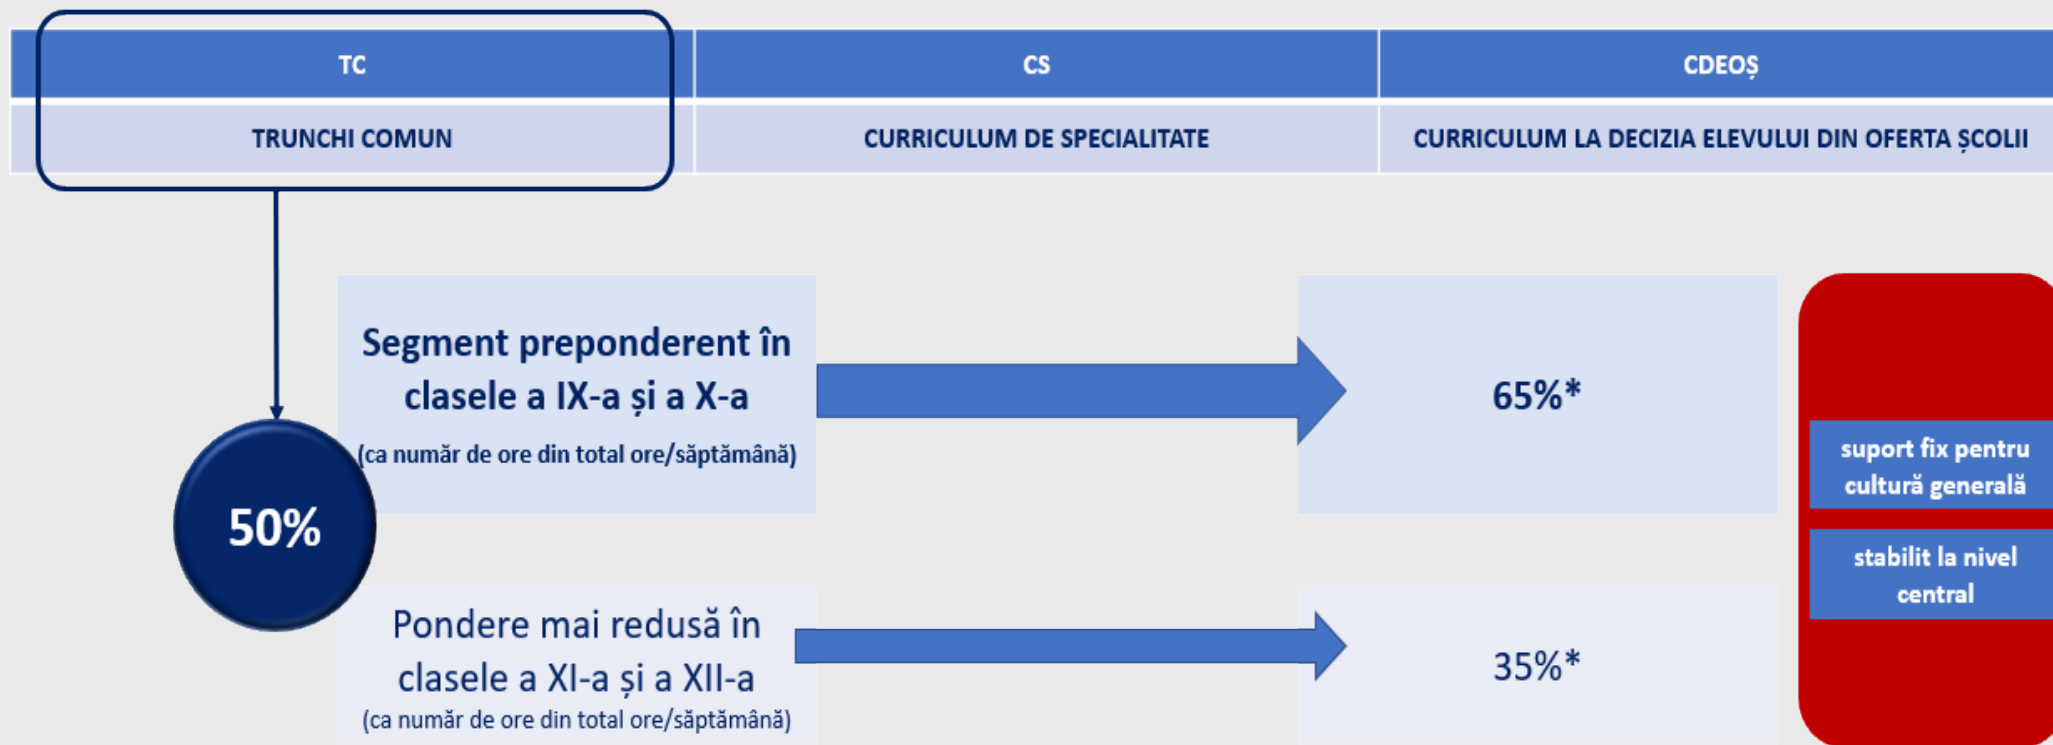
| TC | CS | CDEOȘ |
|---|---|---|
| TRUNCHI COMUN | CURRICULUM DE SPECIALITATE | CURRICULUM LA DECIZIA ELEVULUI DIN OFERTA ȘCOLII |

Segment preponderent în clasele a IX-a și a X-a
(ca număr de ore din total ore/săptămână)

65%*

50%

suport fix pentru cultură generală

stabilit la nivel central

Pondere mai redusă în clasele a XI-a și a XII-a
(ca număr de ore din total ore/săptămână)

35%*